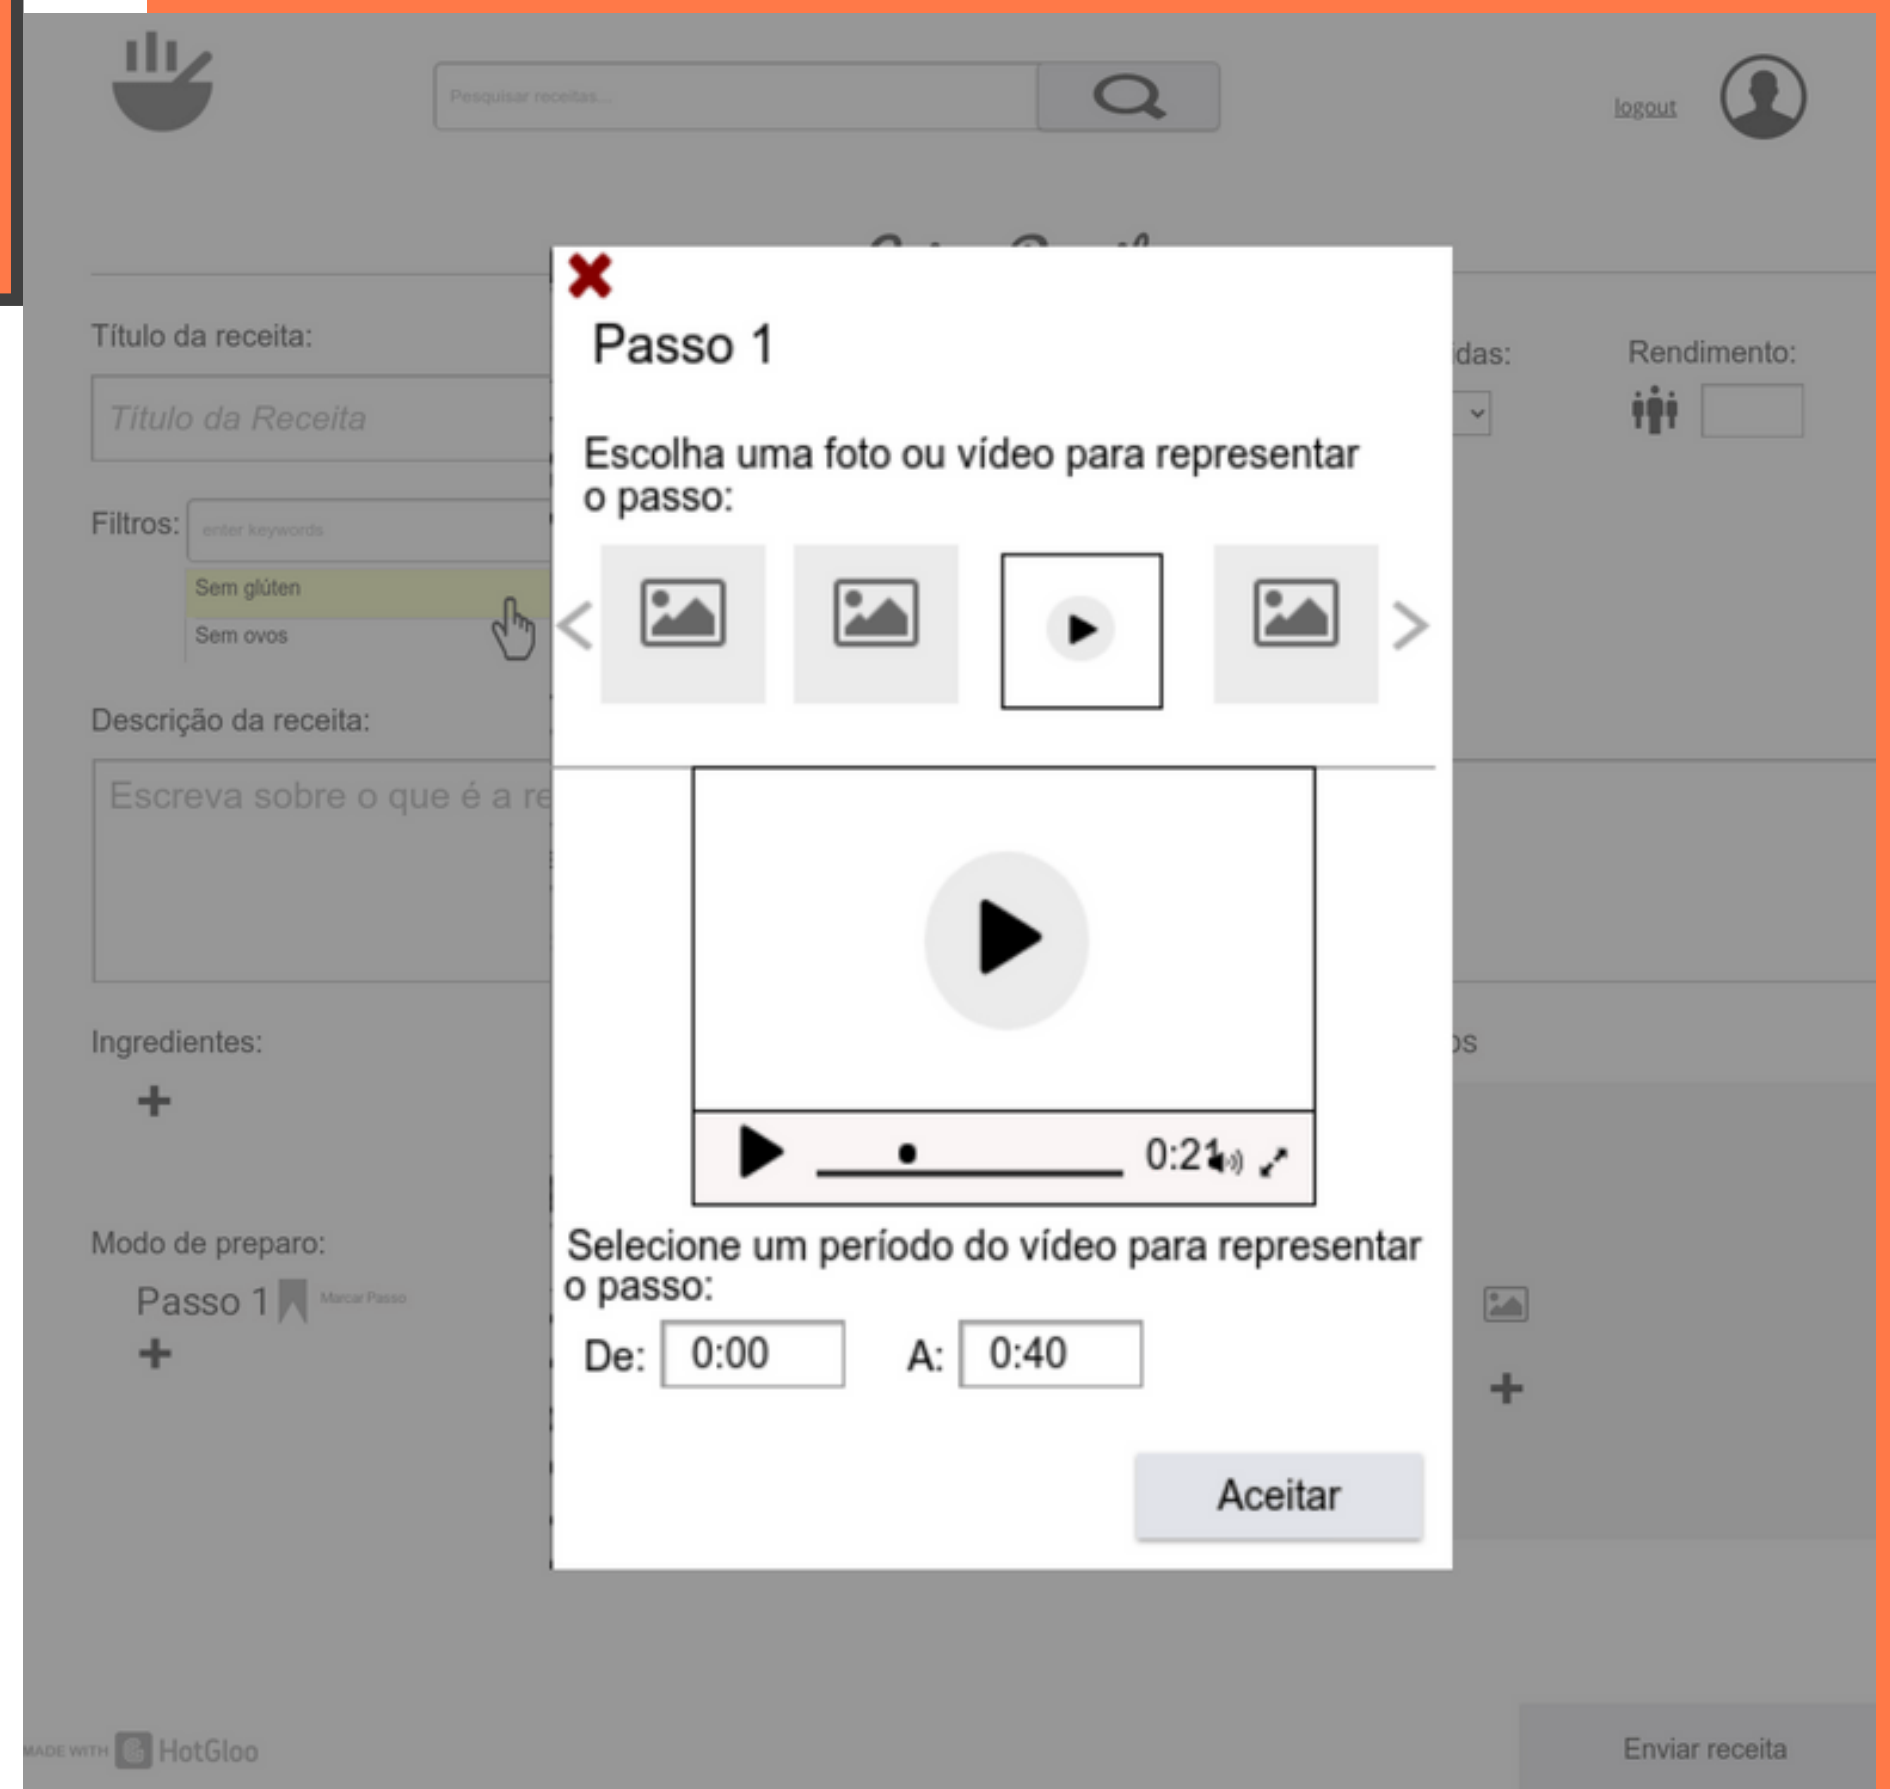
Pesquisar receitas...

logout

Título da receita:

Título da Receita

idas:

Rendimento:

Filtros: enter keywords

Sem glúten

Sem ovos

Descrição da receita:

Escreva sobre o que é a re

Ingredientes:

+

os

Modo de preparo:

Passo 1 Marcar Passo

+

+

Passo 1

Escolha uma foto ou vídeo para representar o passo:

0:21

Selecione um período do vídeo para representar o passo:

De: 0:00 A: 0:40

Aceitar

MADE WITH HotGloo

Enviar receita